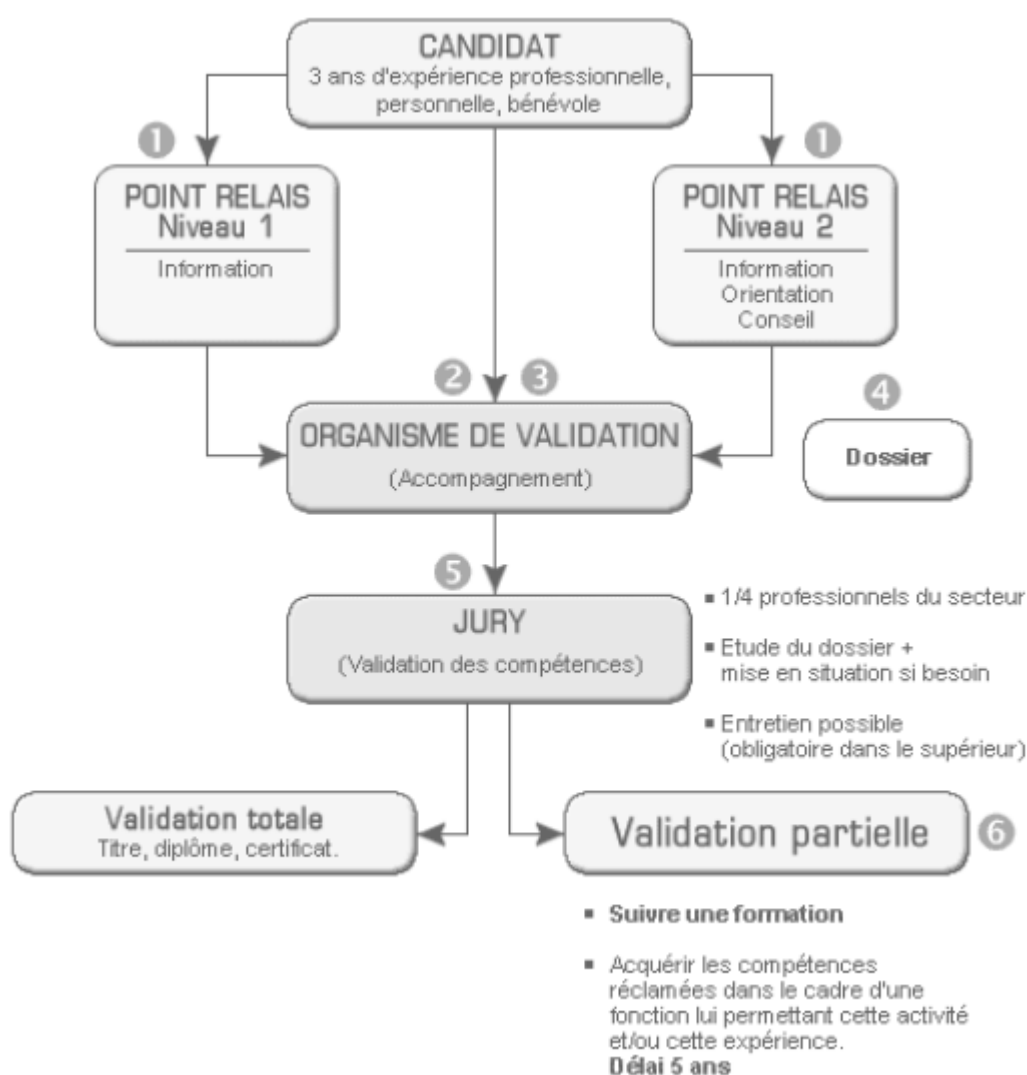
CANDIDAT
3 ans d'expérience professionnelle, personnelle, bénévole

1

1

POINT RELAIS
Niveau 1

Information

POINT RELAIS
Niveau 2

Information
Orientation
Conseil

2 3

4

ORGANISME DE VALIDATION
(Accompagnement)

Dossier

5

JURY
(Validation des compétences)

▪ 1/4 professionnels du secteur

▪ Etude du dossier + mise en situation si besoin

▪ Entretien possible (obligatoire dans le supérieur)

Validation totale
Titre, diplôme, certificat.

Validation partielle

6

▪ Suivre une formation

▪ Acquérir les compétences réclamées dans le cadre d'une fonction lui permettant cette activité et/ou cette expérience.
Délai 5 ans